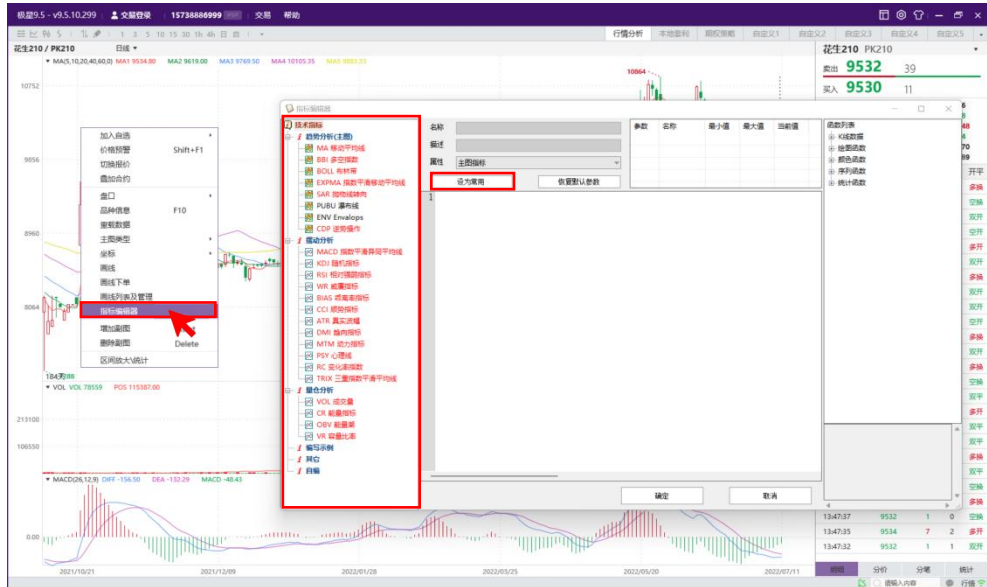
极星9.5 - v9.5.10.299 | 文易登录 | 15738886999 | 交易 帮助

行情分析 | 本地套利 | 期权策略 | 自定义1 | 自定义2 | 自定义3 | 自定义4 | 自定义5

花生210 / PK210 日线

MA(5,10,20,40,60,0) MA1 9534.80 MA2 9619.00 MA3 9789.50 MA4 10105.35 MA5 9883.33

10752
9856
8960
8064
10864
184?

花生210 PK210
卖出 9532 39
买入 9530 11

加入自选
价格预警
切换报价
叠加合约
盘口
品种信息 F10
重载数据
主图类型
坐标
画线
画线下单
画线列表及管理
指标编辑器
增加副图
删除副图 Delete
区间放大\统计

Shift+F1

指标编辑器

技术指标
趋势分析(主图)
MA 移动平均线
BBI 多空指数
BOLL 布林带
EXPMA 指数平滑移动平均线
SAR 抛物线转向
PUBU 瀑布线
ENV Envalops
CDP 逆势操作
摆动分析
MACD 指数平滑异同平均线
KDJ 随机指标
RSI 相对强弱指标
WR 威廉指标
BIAS 乖离率指标
CCI 顺势指标
ATR 真实波幅
DMI 趋向指标
MTM 动力指标
PSY 心理线
RC 变化率指数
TRIX 三重指数平滑平均线
量仓分析
VOL 成交量
CR 能量指标
OBV 能量潮
VR 容量比率
编写示例
其它
自编

名称
描述
属性 主图指标
设为常用
恢复默认参数
1

参数 名称 最小值 最大值 当前值

函数列表
K线数据
绘图函数
颜色函数
序列函数
统计函数

确定 取消

VOL VOL 78559 POS 115387.00
213100
106550

MACD(26,12,9) DIFF -156.50 DEA -132.29 MACD -48.43
0.00

2021/10/21 2021/12/09 2022/01/28 2022/03/25 2022/05/20 2022/07/11

开平
多换
空换
双开
多开
双开
空平
双开
空开
空开
多换
双开
空换
多换
双开
空换
双开
双开
双开
多换
空换
空换
双开
双开
多开

| 13:47:37 | 9532 | 1 | 0 | 空换 |
|---|---|---|---|---|
| 13:47:35 | 9534 | 7 | 2 | 多开 |
| 13:47:32 | 9532 | 1 | 1 | 双开 |

明细 分价 分笔 统计
请输入内容 行情